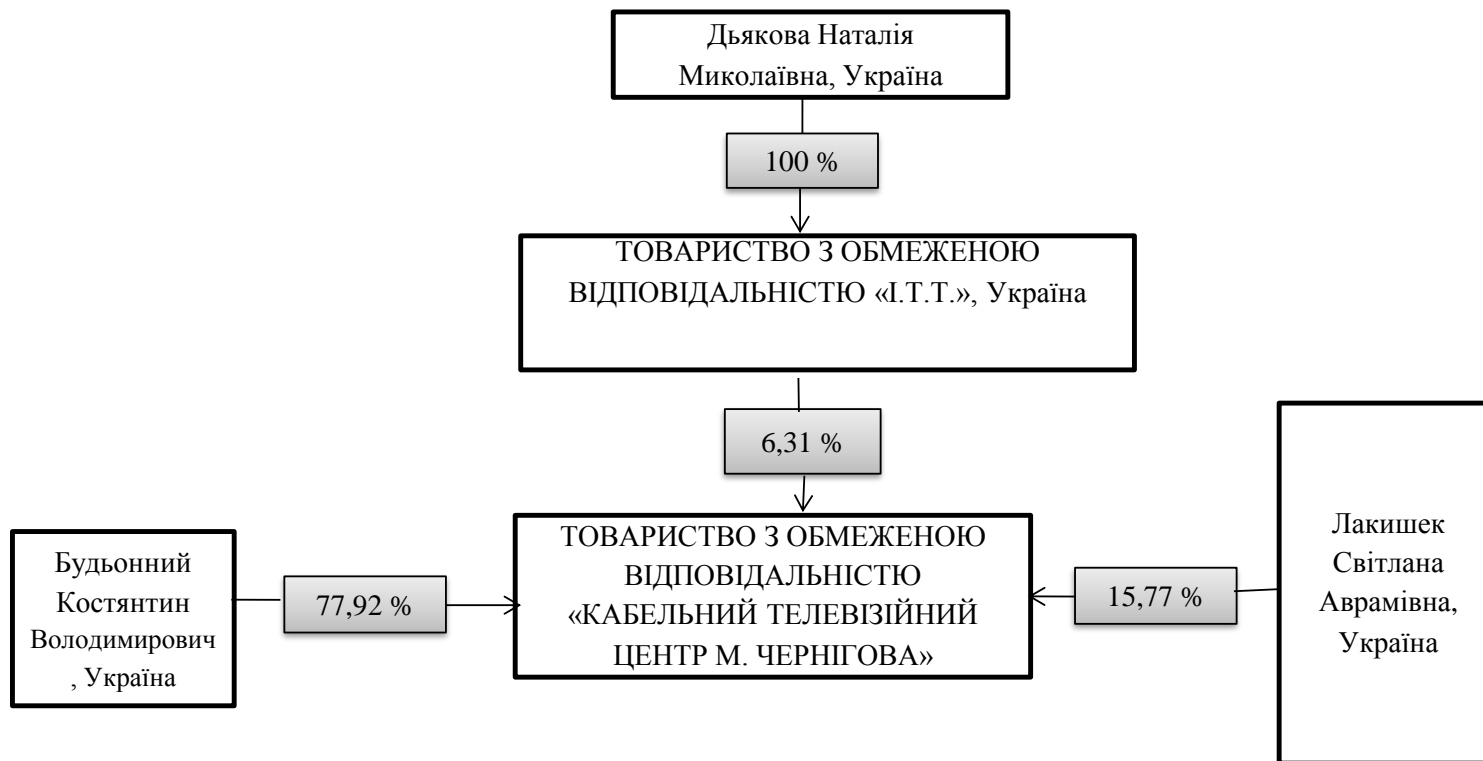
Дьякова Наталія Миколаївна, Україна

100 %

ТОВАРИСТВО З ОБМЕЖЕНОЮ ВІДПОВІДАЛЬНІСТЮ «І.Т.Т.», Україна

6,31 %

Будьонний Костянтин Володимирович , Україна

77,92 %

ТОВАРИСТВО З ОБМЕЖЕНОЮ ВІДПОВІДАЛЬНІСТЮ «КАБЕЛЬНИЙ ТЕЛЕВІЗІЙНИЙ ЦЕНТР М. ЧЕРНІГОВА»

15,77 %

Лакишек Світлана Аврамівна, Україна